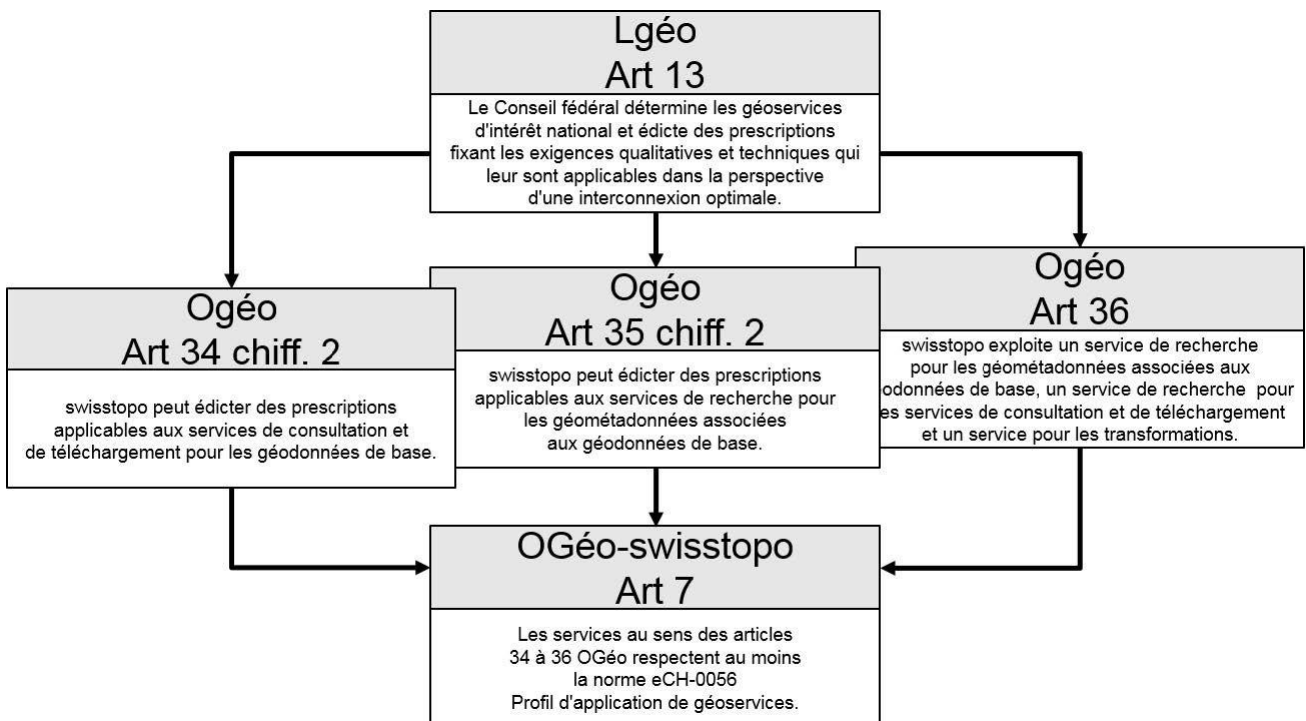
Lgéo
Art 13

Le Conseil fédéral détermine les géoservices d'intérêt national et édicte des prescriptions fixant les exigences qualitatives et techniques qui leur sont applicables dans la perspective d'une interconnexion optimale.

Ogéo
Art 34 chiff. 2

swisstopo peut édicter des prescriptions applicables aux services de consultation et de téléchargement pour les géodonnées de base.

Ogéo
Art 35 chiff. 2

swisstopo peut édicter des prescriptions applicables aux services de recherche pour les géométadonnées associées aux géodonnées de base.

Ogéo
Art 36

swisstopo exploite un service de recherche pour les géométadonnées associées aux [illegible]odonnées de base, un service de recherche pour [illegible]es services de consultation et de téléchargement et un service pour les transformations.

OGéo-swisstopo
Art 7

Les services au sens des articles 34 à 36 OGéo respectent au moins la norme eCH-0056
Profil d'application de géoservices.